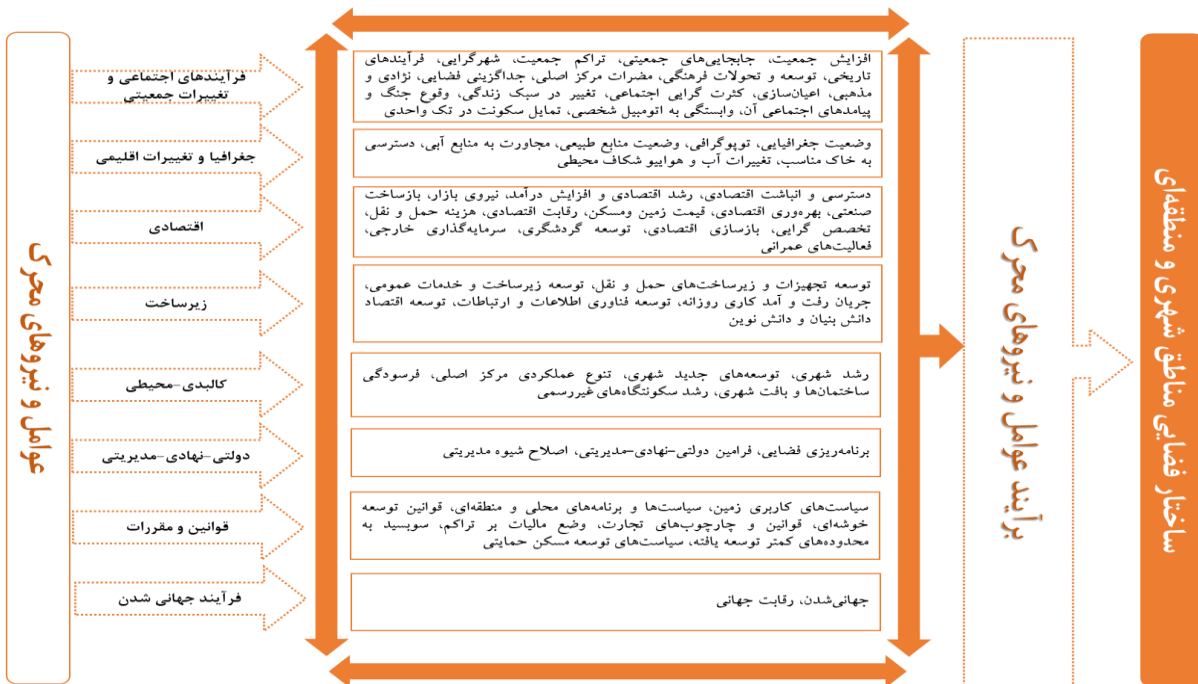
عوامل و نیروهای محرک

فرآیندهای اجتماعی و تغییرات جمعیتی

جغرافیا و تغییرات اقلیمی

اقتصادی

زیرساخت

کالبدی-محیطی

دولتی-نهادی-مدیریتی

قوانین و مقررات

فرآیند جهانی شدن

افزایش جمعیت، جابجایی‌های جمعیتی، تراکم جمعیت، شهرگرایی، فرآیندهای تاریخی، توسعه و تحولات فرهنگی، مضرات مرکز اصلی، جداگزینی فضایی، نژادی و مذهبی، اعیان‌سازی، کثرت گرایی اجتماعی، تغییر در سبک زندگی، وقوع جنگ و پیامدهای اجتماعی آن، وابستگی به اتومبیل شخصی، تمایل سکونت در تک واحدی

وضعیت جغرافیایی، توپوگرافی، وضعیت منابع طبیعی، مجاورت به منابع آبی، دسترسی به خاک مناسب، تغییرات آب و هوایی شکاف محیطی

دسترسی و انباشت اقتصادی، رشد اقتصادی و افزایش درآمد، نیروی بازار، بازساخت صنعتی، بهره‌وری اقتصادی، قیمت زمین ومسکن، رقابت اقتصادی، هزینه حمل و نقل، تخصص گرایی، بازسازی اقتصادی، توسعه گردشگری، سرمایه‌گذاری خارجی، فعالیت‌های عمرانی

توسعه تجهیزات و زیرساخت‌های حمل و نقل، توسعه زیرساخت و خدمات عمومی، جریان رفت و آمد کاری روزانه، توسعه فناوری اطلاعات و ارتباطات، توسعه اقتصاد دانش بنیان و دانش نوین

رشد شهری، توسعه‌های جدید شهری، تنوع عملکردی مرکز اصلی، فرسودگی ساختمان‌ها و بافت شهری، رشد سکونتگاه‌های غیررسمی

برنامه‌ریزی فضایی، فرامین دولتی-نهادی-مدیریتی، اصلاح شیوه مدیریتی

سیاست‌های کاربری زمین، سیاست‌ها و برنامه‌های محلی و منطقه‌ای، قوانین توسعه خوشه‌ای، قوانین و چارچوب‌های تجارت، وضع مالیات بر تراکم، سوبسید به محدوده‌های کمتر توسعه یافته، سیاست‌های توسعه مسکن حمایتی

جهانی‌شدن، رقابت جهانی

برآیند عوامل و نیروهای محرک

ساختار فضایی مناطق شهری و منطقه‌ای